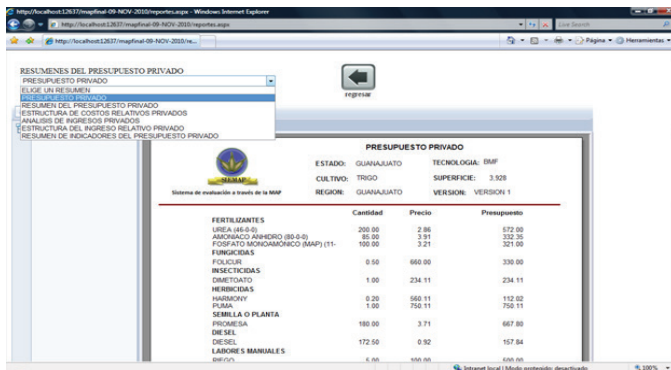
http://localhost:12637/mapfinal-09-NOV-2010/reportes.aspx - Windows Internet Explorer

http://localhost:12637/mapfinal-09-NOV-2010/reportes.aspx

Live Search

http://localhost:12637/mapfinal-09-NOV-2010/re...

Página · Herramientas ·

RESUMENES DEL PRESUPUESTO PRIVADO

PRESUPUESTO PRIVADO

ELIGE UN RESUMEN
PRESUPUESTO PRIVADO
RESUMEN DEL PRESUPUESTO PRIVADO
ESTRUCTURA DE COSTOS RELATIVOS PRIVADOS
ANALISIS DE INGRESOS PRIVADOS
ESTRUCTURA DEL INGRESO RELATIVO PRIVADO
RESUMEN DE INDICADORES DEL PRESUPUESTO PRIVADO

regresar

PRESUPUESTO PRIVADO

SIEMAP

Sistema de evaluación a través de la MAP

ESTADO: GUANAJUATO
CULTIVO: TRIGO
REGION: GUANAJUATO

TECNOLOGIA: BMF
SUPERFICIE: 3.928
VERSION: VERSION 1

| | Cantidad | Precio | Presupuesto |
|---|---|---|---|
| FERTILIZANTES | | | |
| UREA (46-0-0) | 200.00 | 2.86 | 572.00 |
| AMONIACO ANHIDRO (80-0-0) | 85.00 | 3.91 | 332.35 |
| FOSFATO MONOAMONICO (MAP) (11- | 100.00 | 3.21 | 321.00 |
| FUNGICIDAS | | | |
| FOLICUR | 0.50 | 660.00 | 330.00 |
| INSECTICIDAS | | | |
| DIMETOATO | 1.00 | 234.11 | 234.11 |
| HERBICIDAS | | | |
| HARMONY | 0.20 | 560.11 | 112.02 |
| PUMA | 1.00 | 750.11 | 750.11 |
| SEMILLA O PLANTA | | | |
| PROMESA | 180.00 | 3.71 | 667.80 |
| DIESEL | | | |
| DIESEL | 172.50 | 0.92 | 157.84 |
| LABORES MANUALES | | | |
| RIEGO | 5.00 | 100.00 | 500.00 |

Intranet local | Modo protegido: desactivado

100%